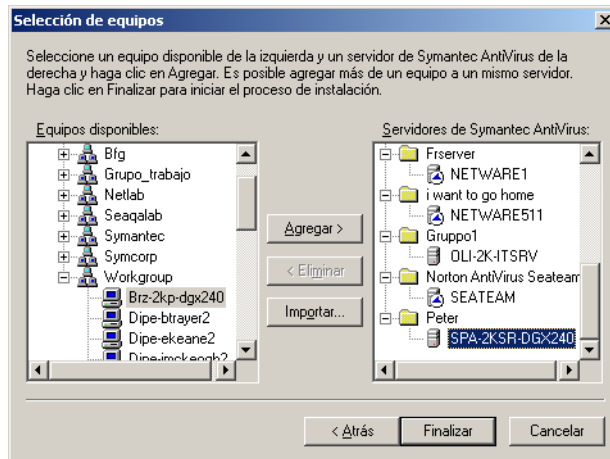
Selección de equipos

Seleccione un equipo disponible de la izquierda y un servidor de Symantec AntiVirus de la derecha y haga clic en Agregar. Es posible agregar más de un equipo a un mismo servidor. Haga clic en Finalizar para iniciar el proceso de instalación.

Equipos disponibles:

Bfg
Grupo_trabajo
Netlab
Seaqalab
Symantec
Symcorp
Workgroup
Brz-2kp-dgx240
Dipe-btrayer2
Dipe-ekeane2
Dipe-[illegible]

Agregar >

< Eliminar

Importar...

Servidores de Symantec AntiVirus:

Frserver
NETWARE1
i want to go home
NETWARE511
Gruppo1
OLI-2K-ITSRV
Norton AntiVirus Seateam
SEATEAM
Peter
SPA-2KSR-DGX240

< Atrás

Finalizar

Cancelar